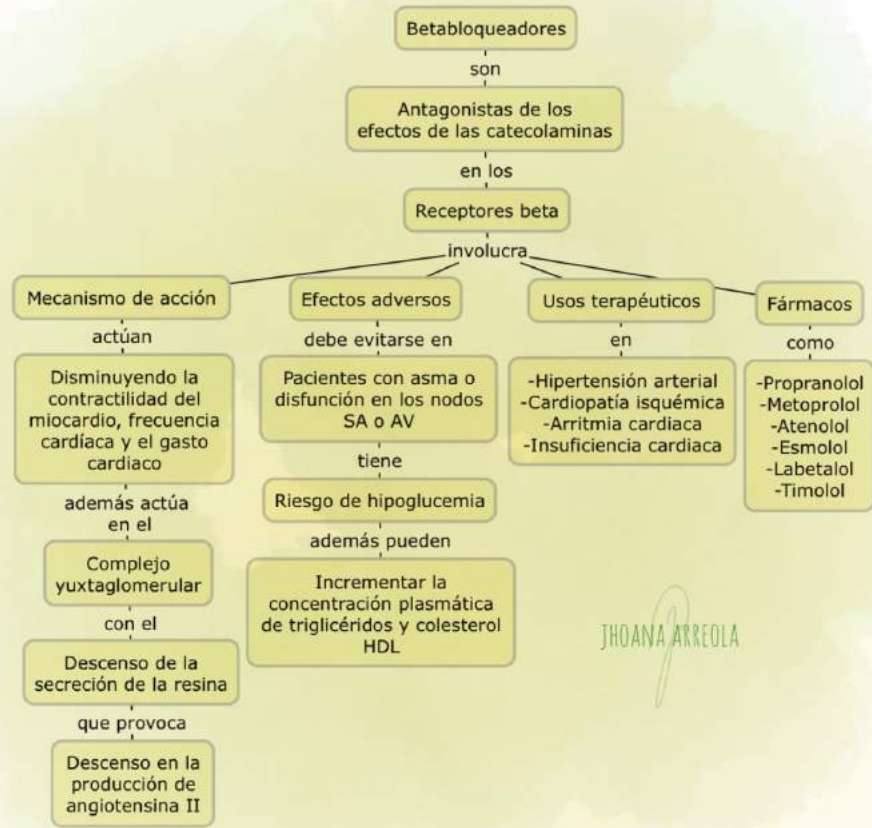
Betabloqueadores

son

Antagonistas de los efectos de las catecolaminas

en los

Receptores beta

involucra

Mecanismo de acción

actúan

Disminuyendo la contractilidad del miocardio, frecuencia cardíaca y el gasto cardiaco

además actúa en el

Complejo yuxtaglomerular

con el

Descenso de la secreción de la resina

que provoca

Descenso en la producción de angiotensina II

Efectos adversos

debe evitarse en

Pacientes con asma o disfunción en los nodos SA o AV

tiene

Riesgo de hipoglucemia

además pueden

Incrementar la concentración plasmática de triglicéridos y colesterol HDL

Usos terapéuticos

en

-Hipertensión arterial
-Cardiopatía isquémica
-Arritmia cardiaca
-Insuficiencia cardiaca

Fármacos

como

-Propranolol
-Metoprolol
-Atenolol
-Esmolol
-Labetalol
-Timolol

JHOANA ARREOLA